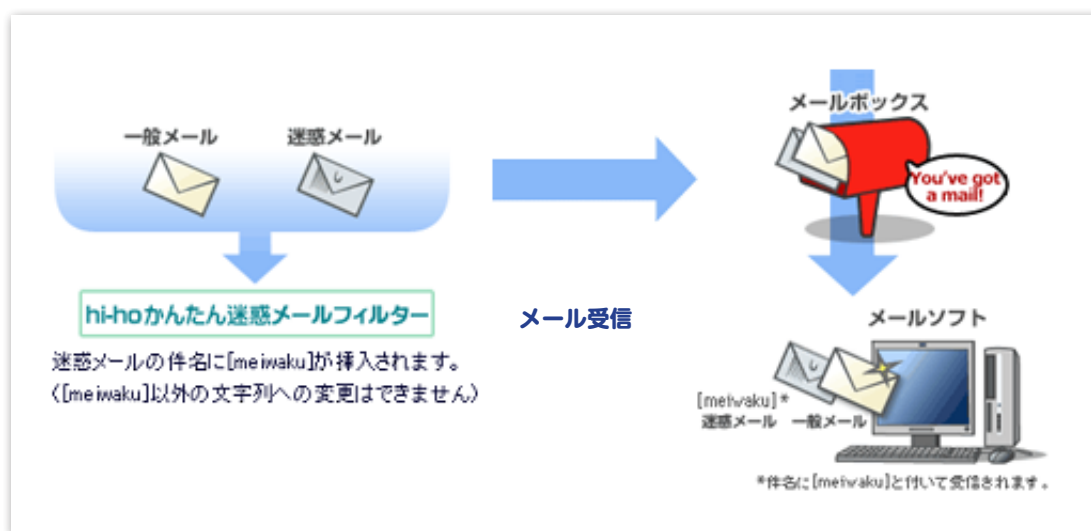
一般メール　迷惑メール

hi-hoかんたん迷惑メールフィルター

迷惑メールの件名に[meiwaku]が挿入されます。
([meiwaku]以外の文字列への変更はできません)

メール受信

メールボックス

You've got a mail!

メールソフト

[meiwaku]*
迷惑メール　一般メール

*件名に[meiwaku]と付いて受信されます。